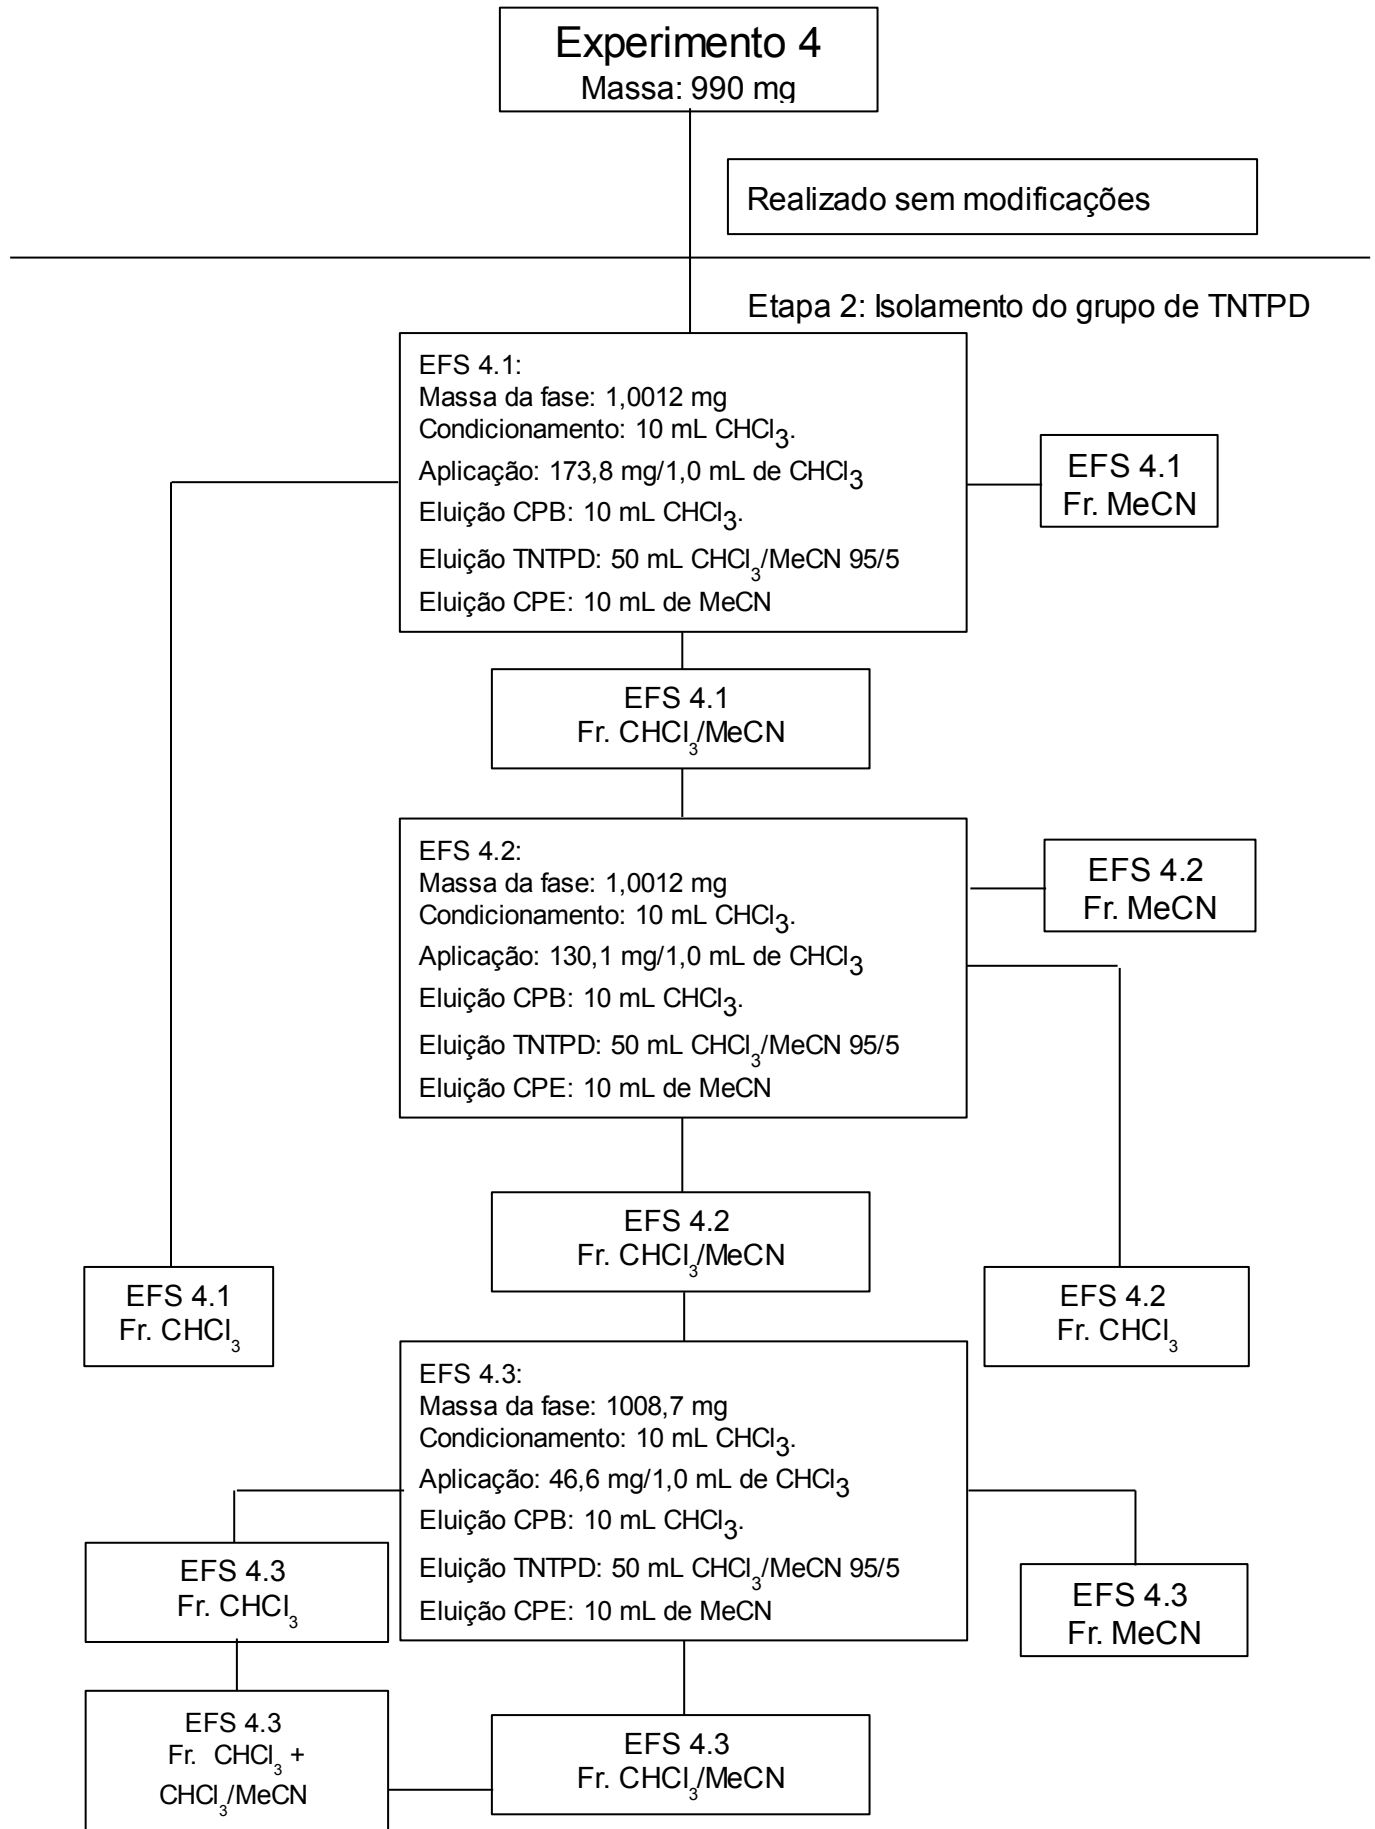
Experimento 4
Massa: 990 mg

Realizado sem modificações

Etapa 2: Isolamento do grupo de TNTPD

EFS 4.1:
Massa da fase: 1,0012 mg
Condicionamento: 10 mL $CHCl_3$.
Aplicação: 173,8 mg/1,0 mL de $CHCl_3$
Eluição CPB: 10 mL $CHCl_3$.
Eluição TNTPD: 50 mL $CHCl_3$/MeCN 95/5
Eluição CPE: 10 mL de MeCN

EFS 4.1
Fr. MeCN

EFS 4.1
Fr. $CHCl_3$/MeCN

EFS 4.2:
Massa da fase: 1,0012 mg
Condicionamento: 10 mL $CHCl_3$.
Aplicação: 130,1 mg/1,0 mL de $CHCl_3$
Eluição CPB: 10 mL $CHCl_3$.
Eluição TNTPD: 50 mL $CHCl_3$/MeCN 95/5
Eluição CPE: 10 mL de MeCN

EFS 4.2
Fr. MeCN

EFS 4.2
Fr. $CHCl_3$/MeCN

EFS 4.1
Fr. $CHCl_3$

EFS 4.2
Fr. $CHCl_3$

EFS 4.3:
Massa da fase: 1008,7 mg
Condicionamento: 10 mL $CHCl_3$.
Aplicação: 46,6 mg/1,0 mL de $CHCl_3$
Eluição CPB: 10 mL $CHCl_3$.
Eluição TNTPD: 50 mL $CHCl_3$/MeCN 95/5
Eluição CPE: 10 mL de MeCN

EFS 4.3
Fr. $CHCl_3$

EFS 4.3
Fr. MeCN

EFS 4.3
Fr. $CHCl_3$ +
$CHCl_3$/MeCN

EFS 4.3
Fr. $CHCl_3$/MeCN